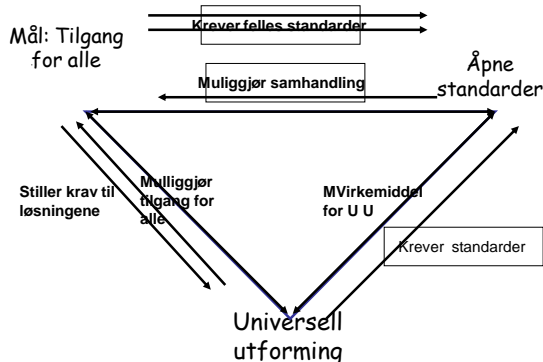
Mål: Tilgang for alle

Krever felles standarder

Åpne standarder

Muliggjør samhandling

Stiller krav til løsningene

Mulliggjør tilgang for alle

MVirkemiddel for U U

Krever standarder

Universell utforming